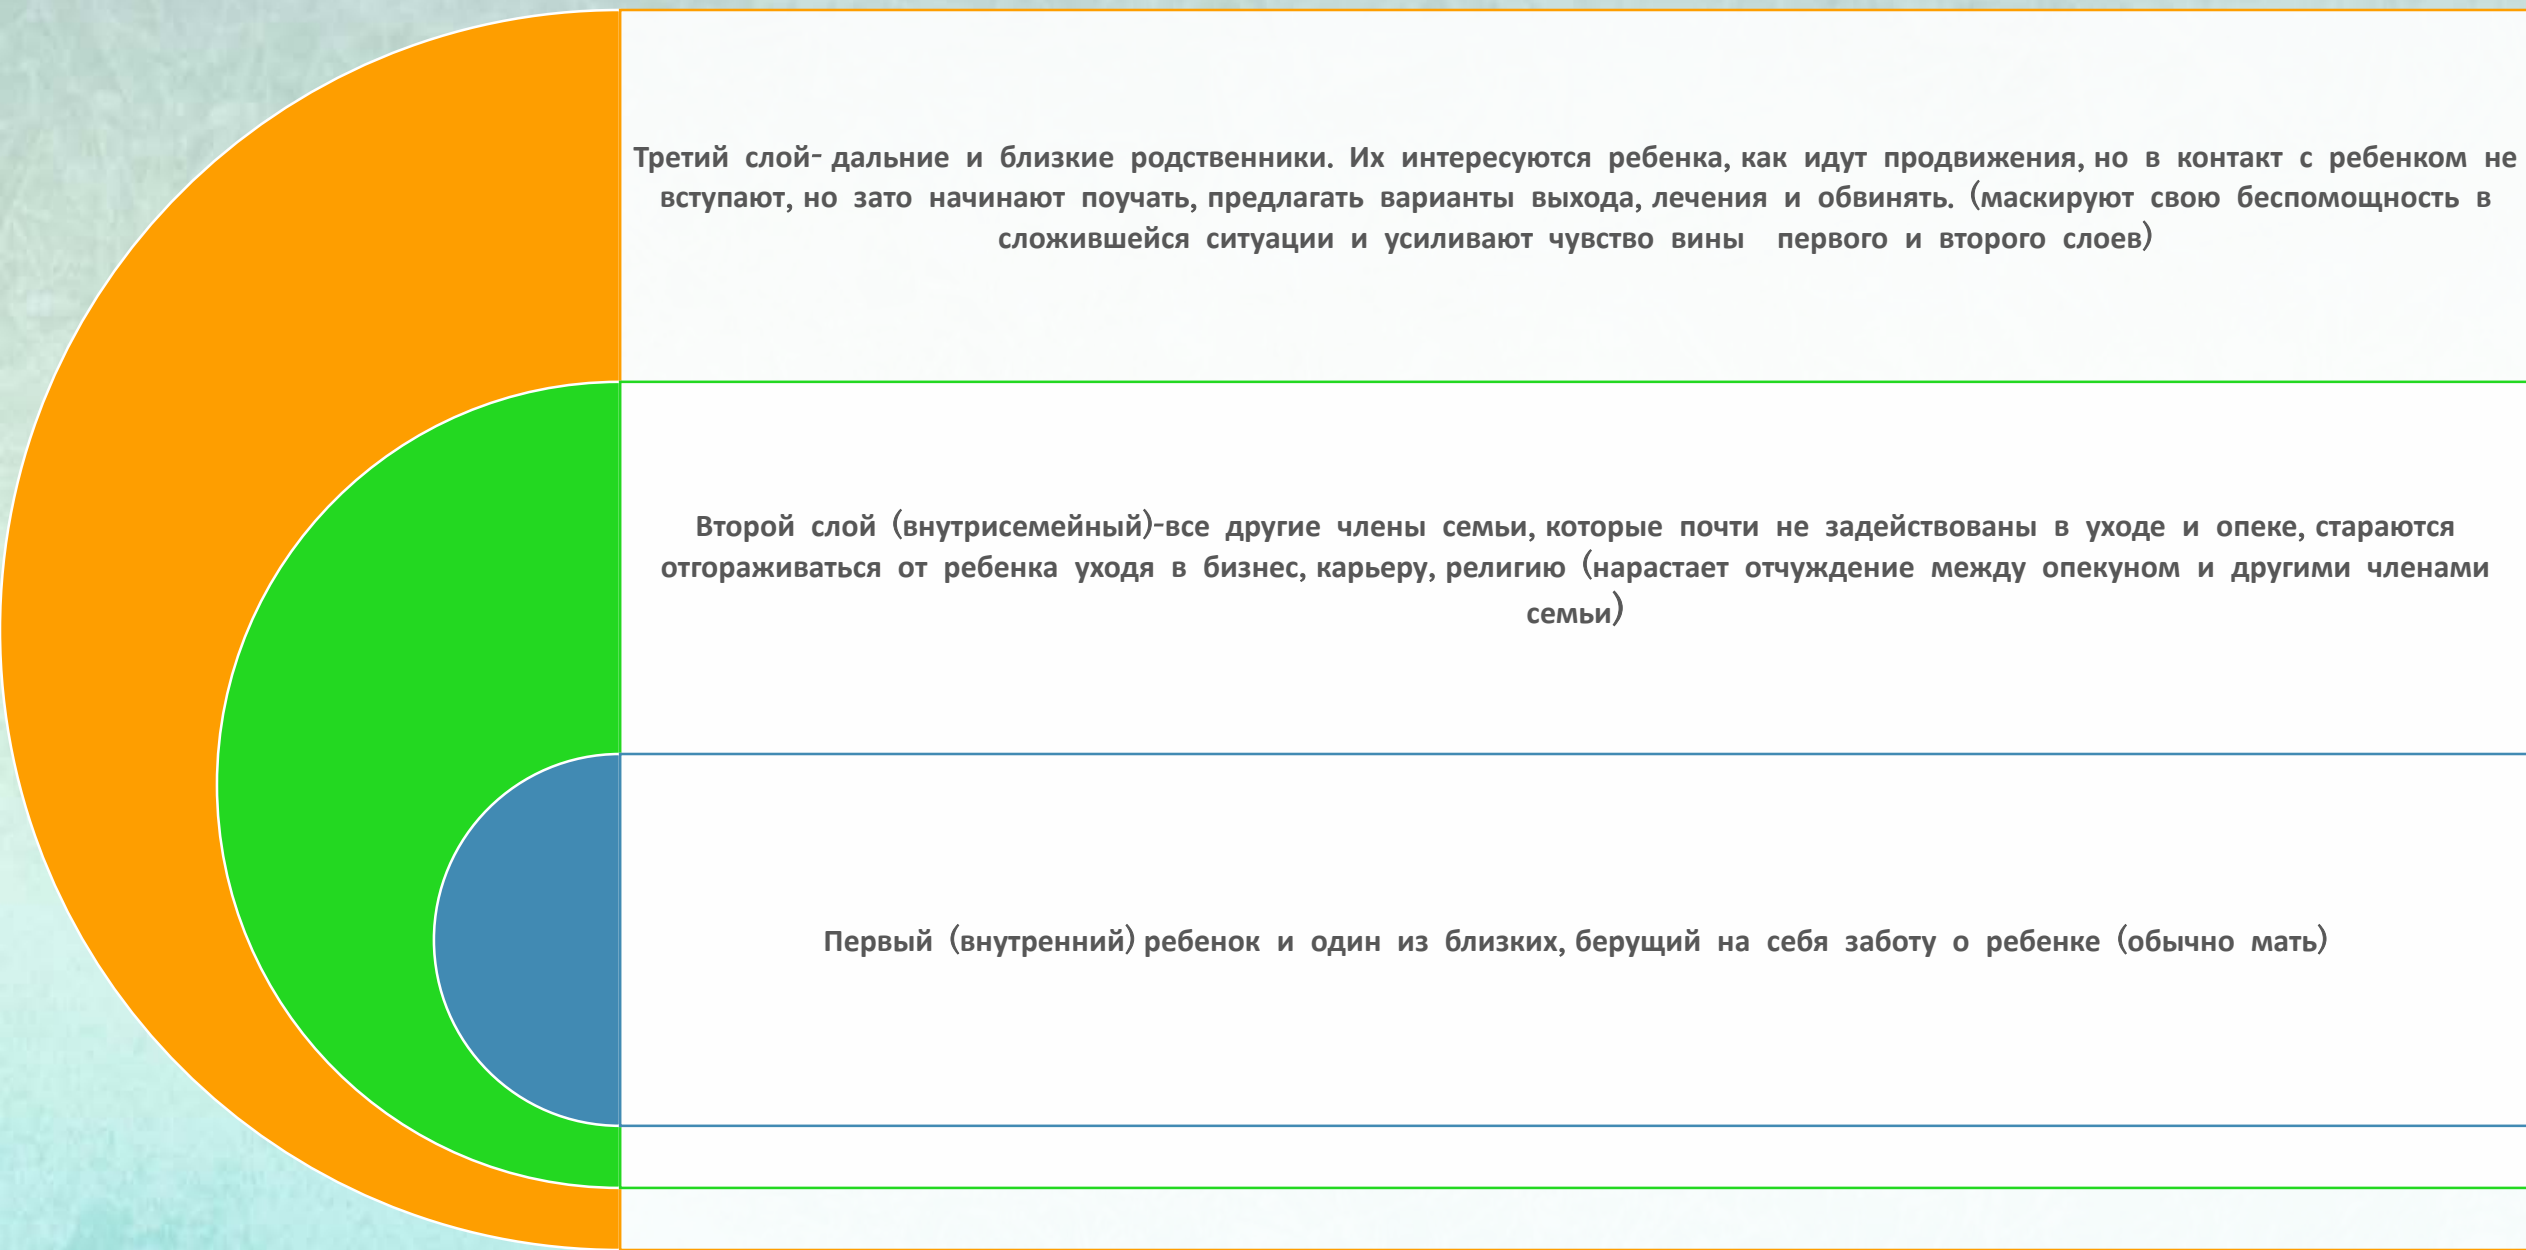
Третий слой- дальние и близкие родственники. Их интересуются ребенка, как идут продвижения, но в контакт с ребенком не вступают, но зато начинают поучать, предлагать варианты выхода, лечения и обвинять. (маскируют свою беспомощность в сложившейся ситуации и усиливают чувство вины первого и второго слоев)

Второй слой (внутрисемейный)-все другие члены семьи, которые почти не задействованы в уходе и опеке, стараются отгораживаться от ребенка уходя в бизнес, карьеру, религию (нарастает отчуждение между опекуном и другими членами семьи)

Первый (внутренний) ребенок и один из близких, берущий на себя заботу о ребенке (обычно мать)